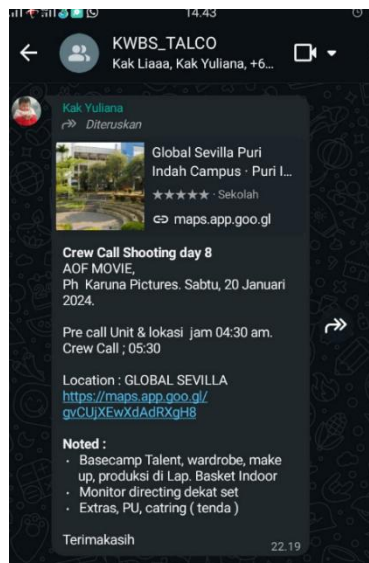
14.43

KWBS_TALCO
Kak Liaaa, Kak Yuliana, +6...

Kak Yuliana
Diteruskan

Global Sevilla Puri Indah Campus · Puri I...
★★★★★ · Sekolah
maps.app.goo.gl

**Crew Call Shooting day 8**
AOF MOVIE,
Ph Karuna Pictures. Sabtu, 20 Januari 2024.

Pre call Unit & lokasi jam 04:30 am.
Crew Call ; 05:30

Location : GLOBAL SEVILLA
https://maps.app.goo.gl/gvCUjXEwXdAdRXgH8

**Noted :**
- Basecamp Talent, wardrobe, make up, produksi di Lap. Basket Indoor
- Monitor directing dekat set
- Extras, PU, catring ( tenda )

Terimakasih

22.19